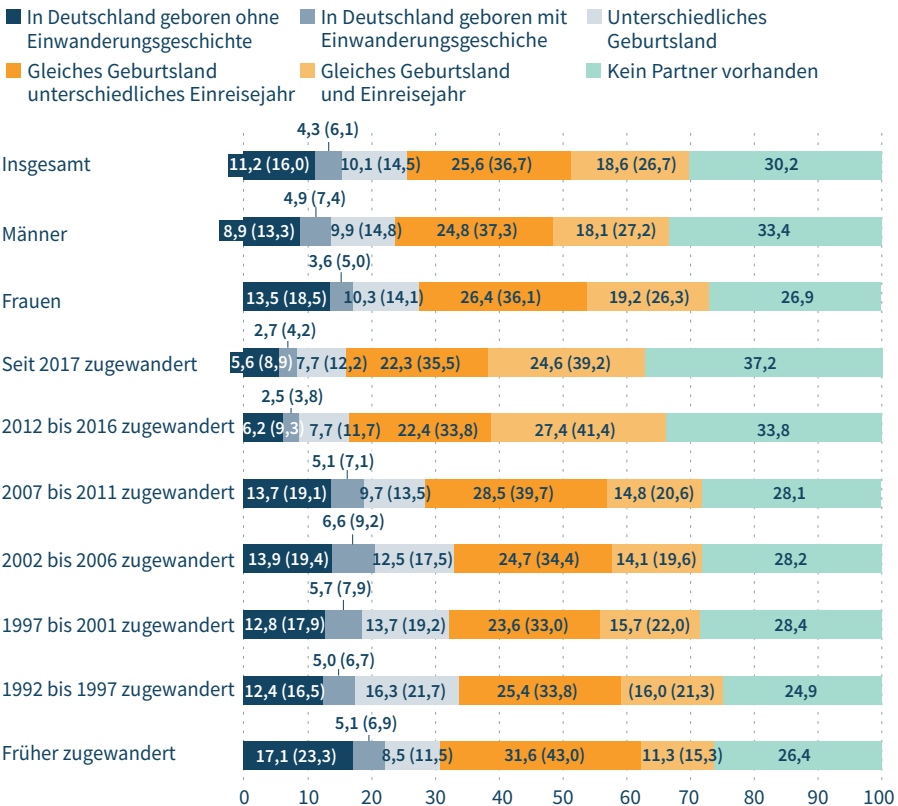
In Deutschland geboren ohne Einwanderungsgeschichte
In Deutschland geboren mit Einwanderungsgeschiche
Unterschiedliches Geburtsland
Gleiches Geburtsland unterschiedliches Einreisejahr
Gleiches Geburtsland und Einreisejahr
Kein Partner vorhanden

| | | | | | | |
|---|---|---|---|---|---|---|
| Insgesamt | 11,2 (16,0) | 4,3 (6,1) | 10,1 (14,5) | 25,6 (36,7) | 18,6 (26,7) | 30,2 |
| Männer | 8,9 (13,3) | 4,9 (7,4) | 9,9 (14,8) | 24,8 (37,3) | 18,1 (27,2) | 33,4 |
| Frauen | 13,5 (18,5) | 3,6 (5,0) | 10,3 (14,1) | 26,4 (36,1) | 19,2 (26,3) | 26,9 |
| Seit 2017 zugewandert | 5,6 (8,9) | 2,7 (4,2) | 7,7 (12,2) | 22,3 (35,5) | 24,6 (39,2) | 37,2 |
| 2012 bis 2016 zugewandert | 6,2 (9,3) | 2,5 (3,8) | 7,7 (11,7) | 22,4 (33,8) | 27,4 (41,4) | 33,8 |
| 2007 bis 2011 zugewandert | 13,7 (19,1) | 5,1 (7,1) | 9,7 (13,5) | 28,5 (39,7) | 14,8 (20,6) | 28,1 |
| 2002 bis 2006 zugewandert | 13,9 (19,4) | 6,6 (9,2) | 12,5 (17,5) | 24,7 (34,4) | 14,1 (19,6) | 28,2 |
| 1997 bis 2001 zugewandert | 12,8 (17,9) | 5,7 (7,9) | 13,7 (19,2) | 23,6 (33,0) | 15,7 (22,0) | 28,4 |
| 1992 bis 1997 zugewandert | 12,4 (16,5) | 5,0 (6,7) | 16,3 (21,7) | 25,4 (33,8) | (16,0 (21,3) | 24,9 |
| Früher zugewandert | 17,1 (23,3) | 5,1 (6,9) | 8,5 (11,5) | 31,6 (43,0) | 11,3 (15,3) | 26,4 |

0 10 20 30 40 50 60 70 80 90 100